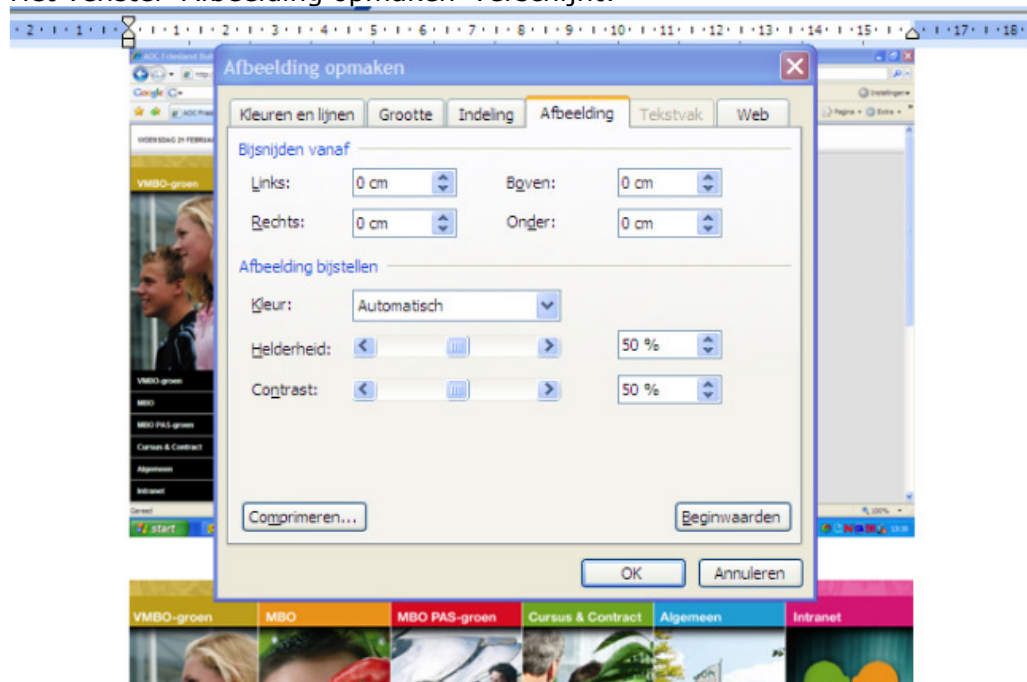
Het venster "Afbeelding opmaken" verschijnt.

· 2 · 1 · 1 · 1 · · 1 · 1 · 2 · 1 · 3 · 1 · 4 · 1 · 5 · 1 · 6 · 1 · 7 · 1 · 8 · 1 · 9 · 1 · 10 · 1 · 11 · 1 · 12 · 1 · 13 · 1 · 14 · 1 · 15 · 1 · · 1 · 17 · 1 · 18 ·

Afbeelding opmaken

Kleuren en lijnen | Grootte | Indeling | Afbeelding | Tekstvak | Web

Bijsnijden vanaf

Links: 0 cm
Boven: 0 cm
Rechts: 0 cm
Onder: 0 cm

Afbeelding bijstellen

Kleur: Automatisch
Helderheid: 50 %
Contrast: 50 %

Comprimeren...
Beginwaarden

OK
Annuleren

VMBO-groen
VMBO-groen
MBO
MBO PAS-groen
Cursus & Contract
Algemeen
Intranet
Gereed
start

VMBO-groen | MBO | MBO PAS-groen | Cursus & Contract | Algemeen | Intranet